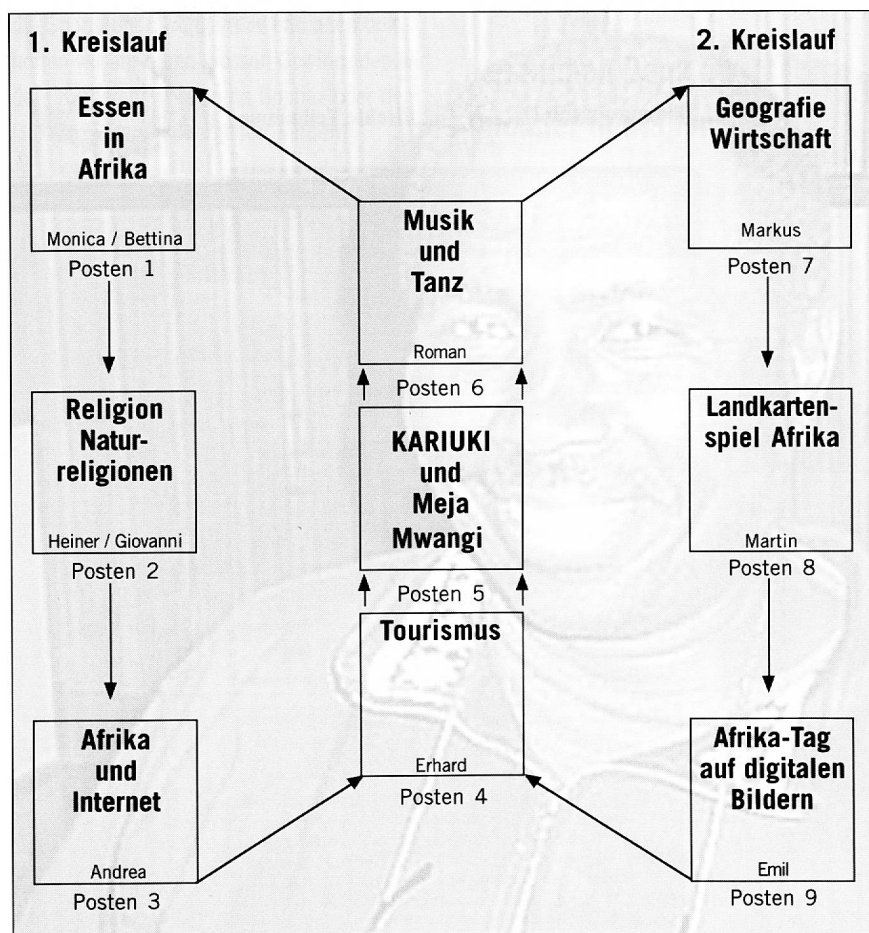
1. Kreislauf

2. Kreislauf

Essen in Afrika
Monica / Bettina
Posten 1

Religion Naturreligionen
Heiner / Giovanni
Posten 2

Afrika und Internet
Andrea
Posten 3

Musik und Tanz
Roman
Posten 6

KARIUKI und Meja Mwangi
Posten 5

Tourismus
Erhard
Posten 4

Geografie Wirtschaft
Markus
Posten 7

Landkartenspiel Afrika
Martin
Posten 8

Afrika-Tag auf digitalen Bildern
Emil
Posten 9